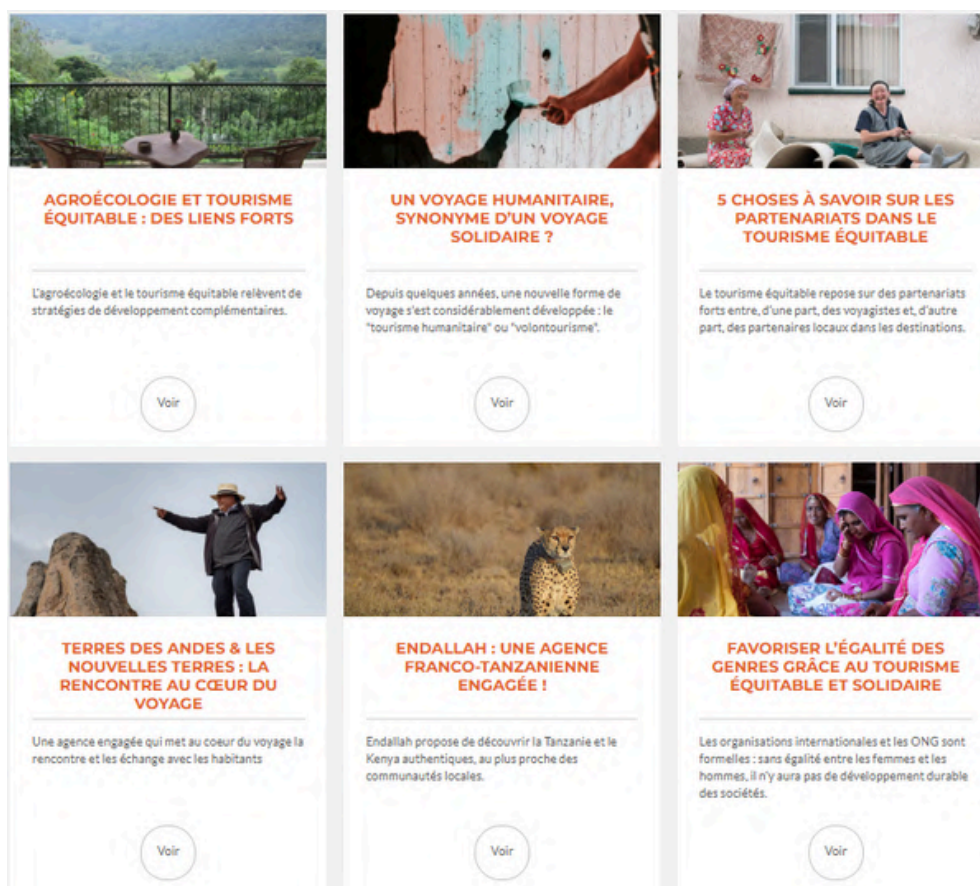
AGROÉCOLOGIE ET TOURISME ÉQUITABLE : DES LIENS FORTS

L'agroécologie et le tourisme équitable relèvent de stratégies de développement complémentaires.

Voir

UN VOYAGE HUMANITAIRE, SYNONYME D'UN VOYAGE SOLIDAIRE ?

Depuis quelques années, une nouvelle forme de voyage s'est considérablement développée : le "tourisme humanitaire" ou "volontourisme".

Voir

5 CHOSES À SAVOIR SUR LES PARTENARIATS DANS LE TOURISME ÉQUITABLE

Le tourisme équitable repose sur des partenariats forts entre, d'une part, des voyagistes et, d'autre part, des partenaires locaux dans les destinations.

Voir

TERRES DES ANDES & LES NOUVELLES TERRES : LA RENCONTRE AU CŒUR DU VOYAGE

Une agence engagée qui met au coeur du voyage la rencontre et les échange avec les habitants

Voir

ENDALLAH : UNE AGENCE FRANCO-TANZANIENNE ENGAGÉE !

Endallah propose de découvrir la Tanzanie et le Kenya authentiques, au plus proche des communautés locales.

Voir

FAVORISER L'ÉGALITÉ DES GENRES GRÂCE AU TOURISME ÉQUITABLE ET SOLIDAIRE

Les organisations internationales et les ONG sont formelles : sans égalité entre les femmes et les hommes, il n'y aura pas de développement durable des sociétés.

Voir